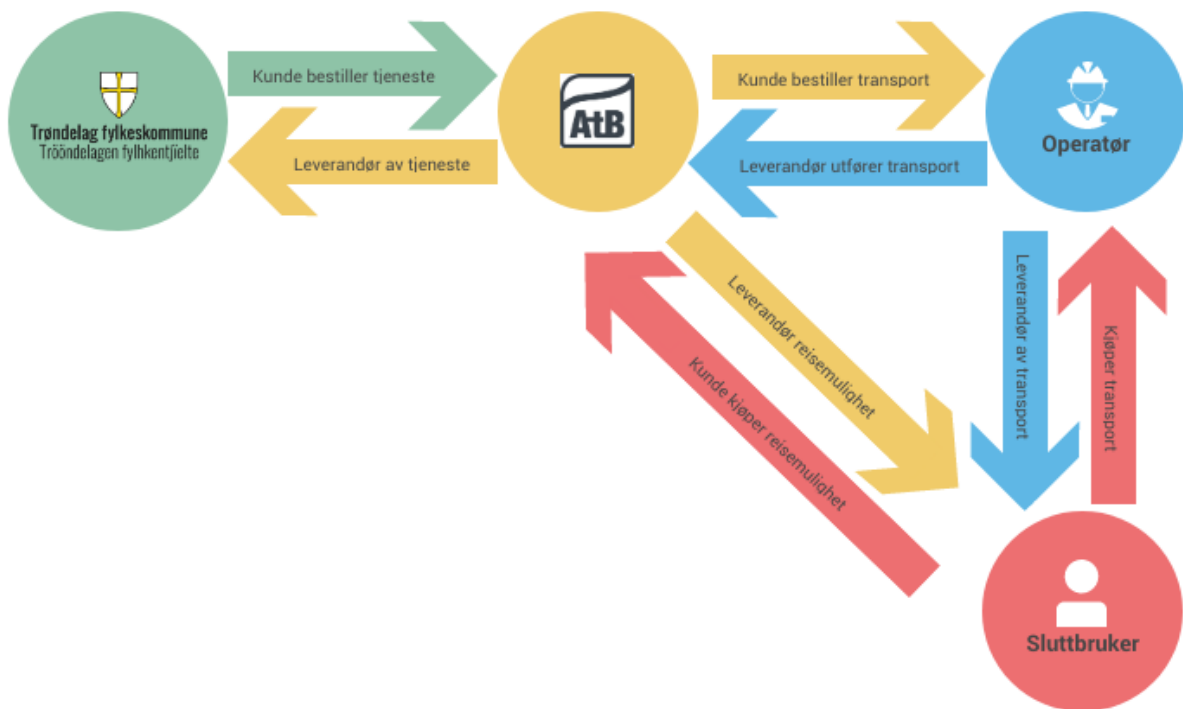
Trøndelag fylkeskommune
Trööndelagen fylhkentjïelte

Kunde bestiller tjeneste

Leverandør av tjeneste

AtB

Kunde bestiller transport

Leverandør utfører transport

Operatør

Leverandør reisemulighet

Kunde kjøper reisemulighet

Leverandør av transport

Kjøper transport

Sluttbruker